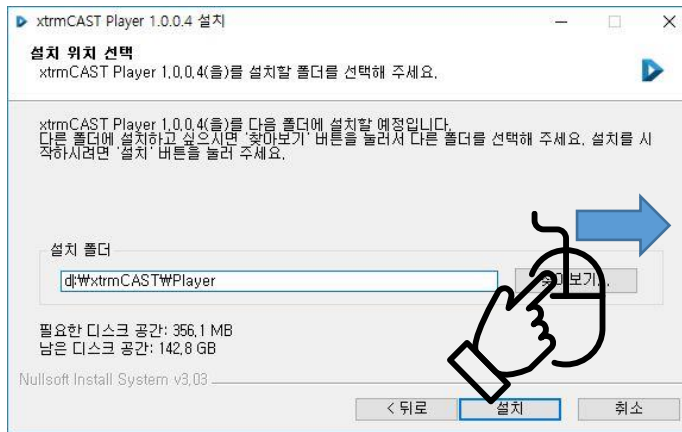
xtrmCAST Player 1.0.0.4 설치

설치 위치 선택
xtrmCAST Player 1.0.0.4(을)를 설치할 폴더를 선택해 주세요.

xtrmCAST Player 1.0.0.4(을)를 다음 폴더에 설치할 예정입니다.
다른 폴더에 설치하고 싶으시면 '찾아보기' 버튼을 눌러서 다른 폴더를 선택해 주세요. 설치를 시작하시려면 '설치' 버튼을 눌러 주세요.

설치 폴더
d:\xtrmCAST\Player
찾아보기...

필요한 디스크 공간: 356.1 MB
남은 디스크 공간: 142.8 GB

Nullsoft Install System v3.03

< 뒤로 설치 취소